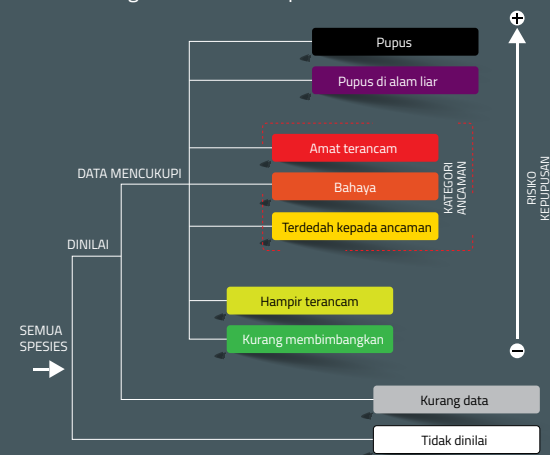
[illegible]

Pupus

Pupus di alam liar

Amat terancam

Bahaya

Terdedah kepada ancaman

KATEGORI ANCAMAN

RISIKO KEPUPUSAN

+

−

DATA MENCUKUPI

DINILAI

SEMUA SPESIES

Hampir terancam

Kurang membimbangkan

Kurang data

Tidak dinilai